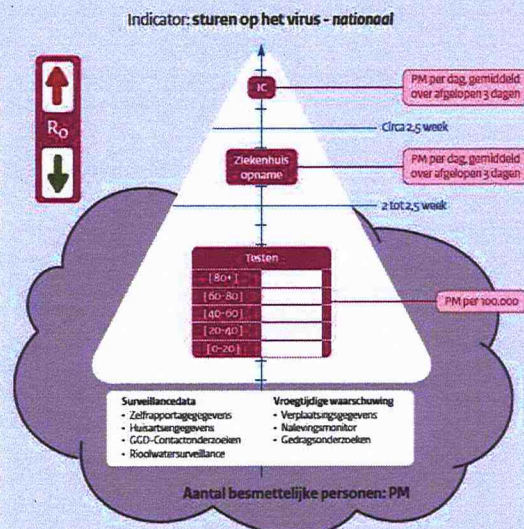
Indicator: sturen op het virus - nationaal

$R_0$

IC

PM per dag, gemiddeld over afgelopen 3 dagen

Circa 2,5 week

Ziekenhuis opname

PM per dag, gemiddeld over afgelopen 3 dagen

2 tot 2,5 week

Testen

[80+]

[60-80]

[40-60]

[20-40]

[0-20]

PM per 100.000

Surveillancedata
- Zelfrapportagegegevens
- Huisartsengegevens
- GGD-Contactonderzoeken
- Rioolwatersurveillance

Vroegtijdige waarschuwing
- Verplaatsingsgegevens
- Nalevingsmonitor
- Gedragsonderzoeken

Aantal besmettelijke personen: PM